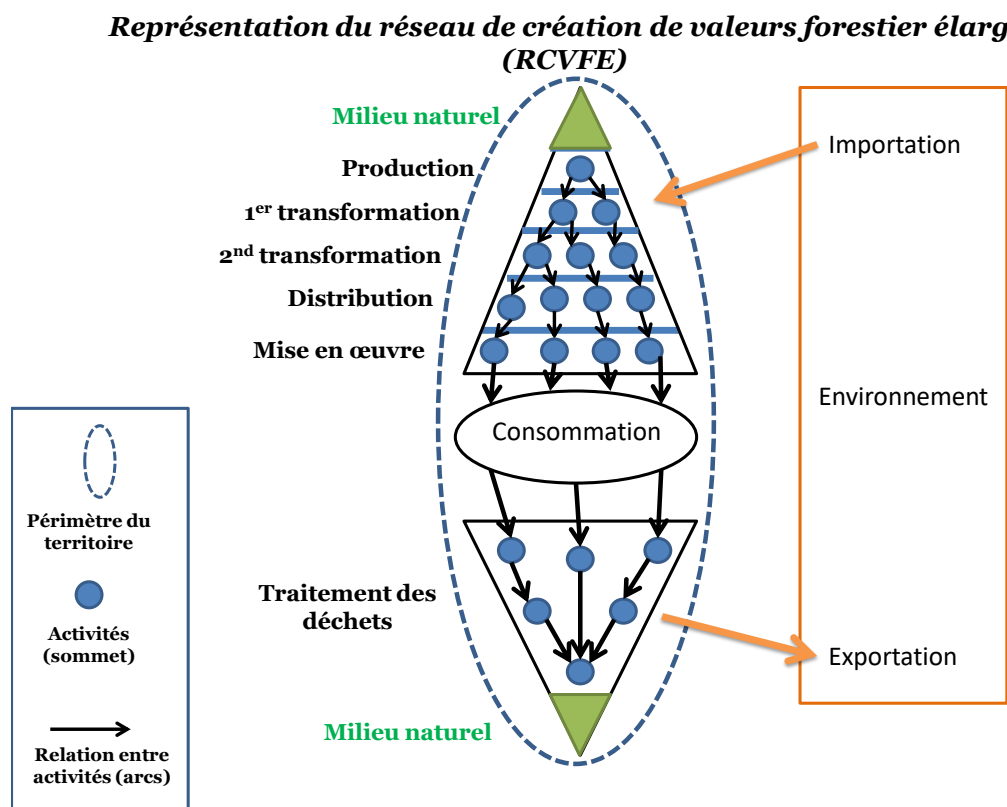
Représentation du réseau de création de valeurs forestier élarg
(RCVFE)

Milieu naturel

Production

1$^{er}$ transformation

2$^{nd}$ transformation

Distribution

Mise en œuvre

Consommation

Traitement des déchets

Milieu naturel

Importation

Environnement

Exportation

Périmètre du territoire

Activités (sommet)

Relation entre activités (arcs)